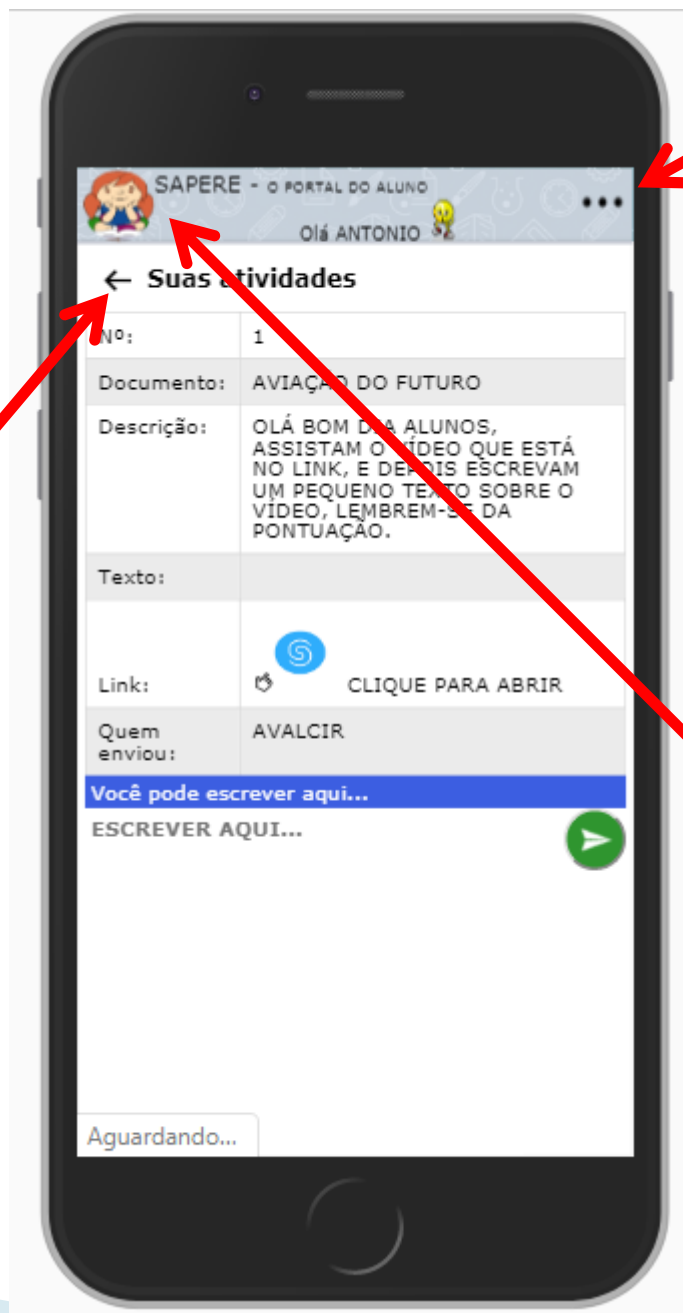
SAPERE - O PORTAL DO ALUNO

Olá ANTONIO

...

← Suas atividades

| | |
|---|---|
| Nº: | 1 |
| Documento: | AVIAÇÃO DO FUTURO |
| Descrição: | OLÁ BOM DIA ALUNOS, ASSISTAM O VÍDEO QUE ESTÁ NO LINK, E DEPOIS ESCREVAM UM PEQUENO TEXTO SOBRE O VÍDEO, LEMBREM-SE DA PONTUAÇÃO. |
| Texto: | |
| Link: | CLIQUE PARA ABRIR |
| Quem enviou: | AVALCIR |

Você pode escrever aqui...

ESCREVER AQUI...

Aguardando...